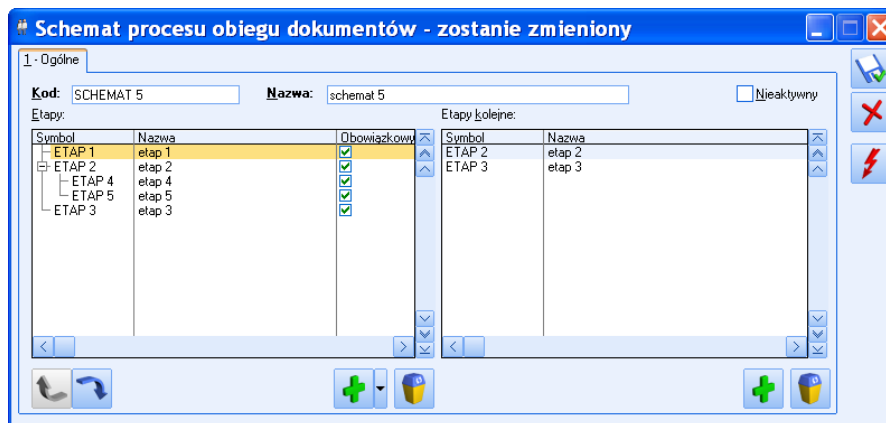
Schemat procesu obiegu dokumentów - zostanie zmieniony

1 - Ogólne

Kod: SCHEMAT 5

Nazwa: schemat 5

Nieaktywny

Etapy:

| Symbol | Nazwa | Obowiązkowy |
|---|---|---|
| ETAP 1 | etap 1 | ✓ |
| ETAP 2 | etap 2 | ✓ |
| ETAP 4 | etap 4 | ✓ |
| ETAP 5 | etap 5 | ✓ |
| ETAP 3 | etap 3 | ✓ |

Etapy kolejne:

| Symbol | Nazwa |
|---|---|
| ETAP 2 | etap 2 |
| ETAP 3 | etap 3 |